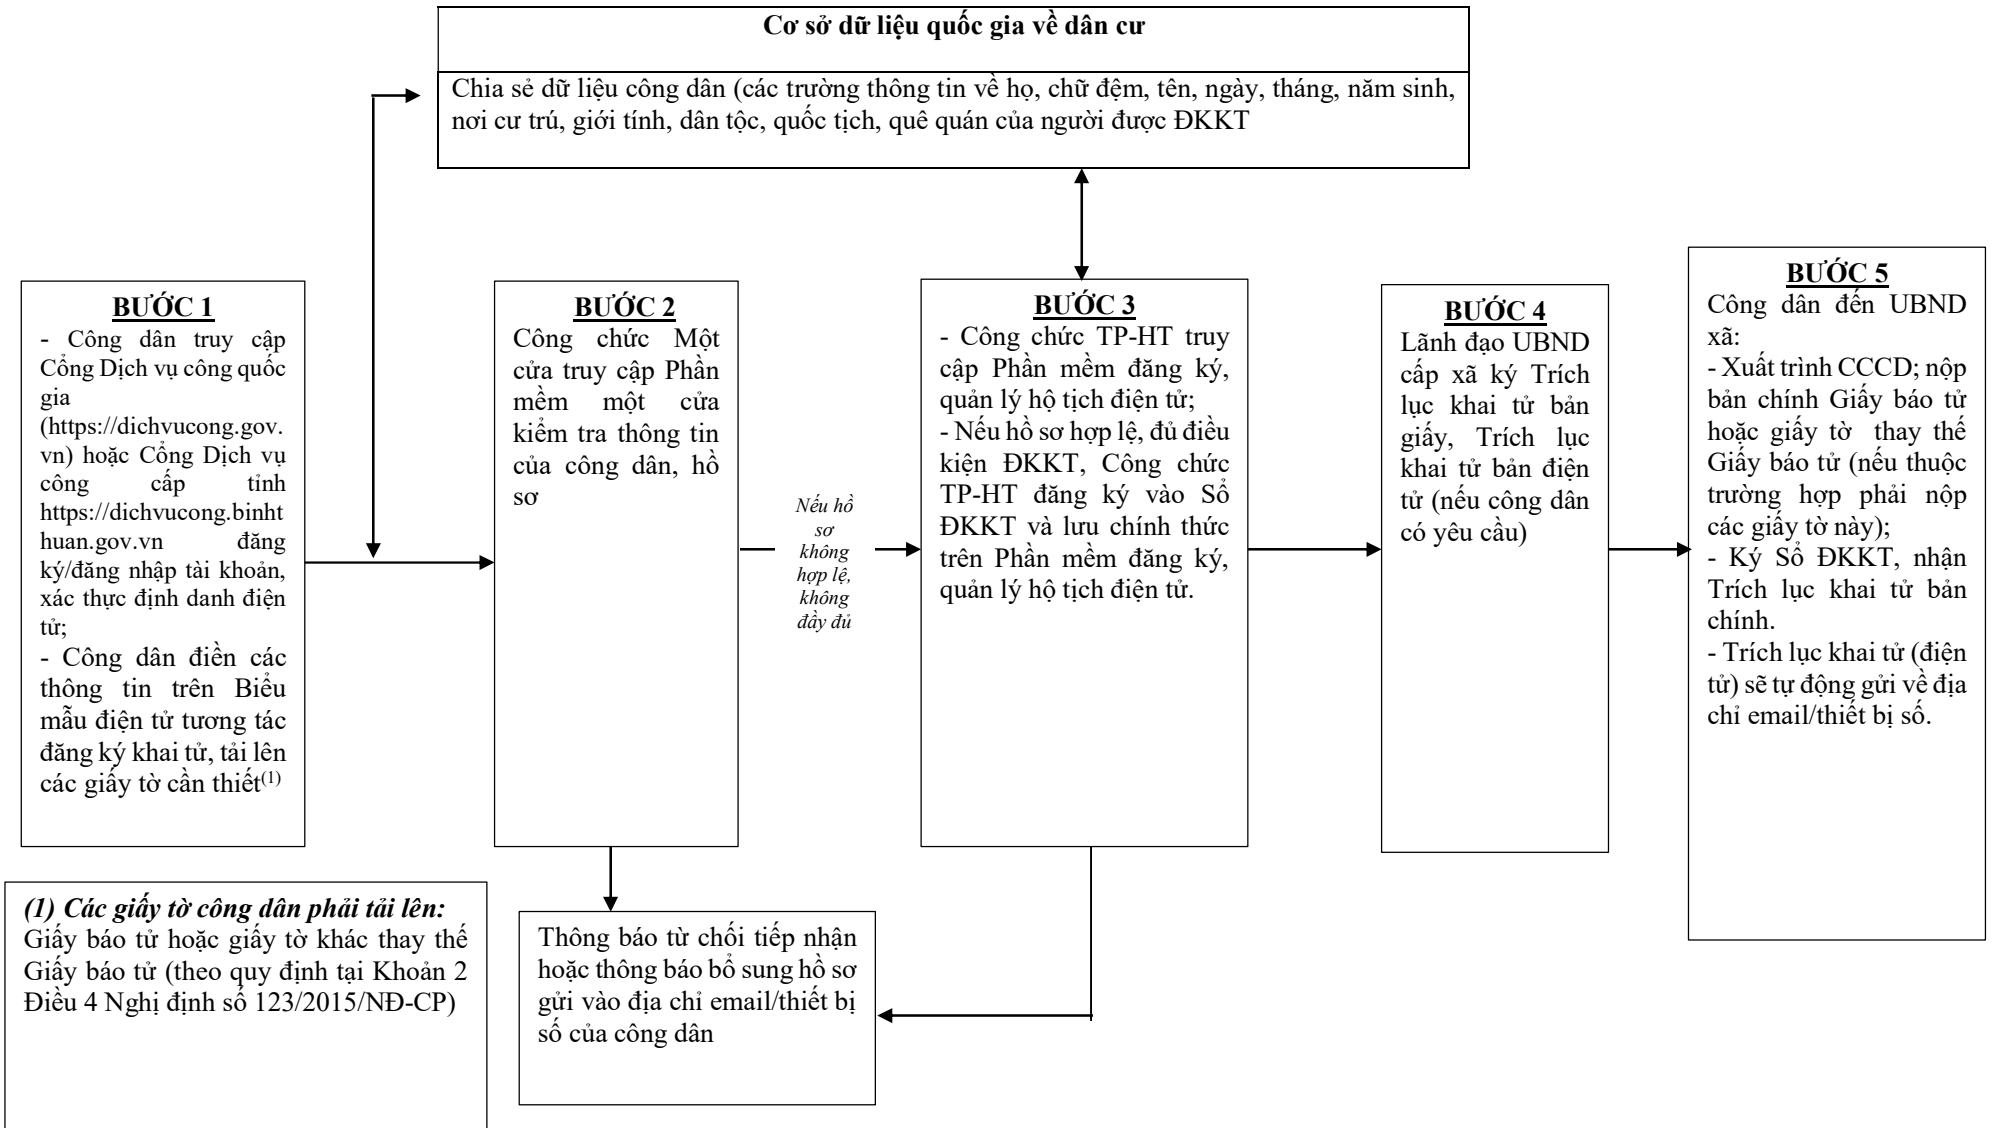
Cơ sở dữ liệu quốc gia về dân cư

Chia sẻ dữ liệu công dân (các trường thông tin về họ, chữ đệm, tên, ngày, tháng, năm sinh, nơi cư trú, giới tính, dân tộc, quốc tịch, quê quán của người được ĐKKT

BƯỚC 1
- Công dân truy cập Cổng Dịch vụ công quốc gia (https://dichvucong.gov.vn) hoặc Cổng Dịch vụ công cấp tỉnh https://dichvucong.binhthuan.gov.vn đăng ký/đăng nhập tài khoản, xác thực định danh điện tử;
- Công dân điền các thông tin trên Biểu mẫu điện tử tương tác đăng ký khai tử, tải lên các giấy tờ cần thiết$^{(1)}$

BƯỚC 2
Công chức Một cửa truy cập Phần mềm một cửa kiểm tra thông tin của công dân, hồ sơ

Nếu hồ sơ không hợp lệ, không đầy đủ

BƯỚC 3
- Công chức TP-HT truy cập Phần mềm đăng ký, quản lý hộ tịch điện tử;
- Nếu hồ sơ hợp lệ, đủ điều kiện ĐKKT, Công chức TP-HT đăng ký vào Sổ ĐKKT và lưu chính thức trên Phần mềm đăng ký, quản lý hộ tịch điện tử.

BƯỚC 4
Lãnh đạo UBND cấp xã ký Trích lục khai tử bản giấy, Trích lục khai tử bản điện tử (nếu công dân có yêu cầu)

BƯỚC 5
Công dân đến UBND xã:
- Xuất trình CCCD; nộp bản chính Giấy báo tử hoặc giấy tờ thay thế Giấy báo tử (nếu thuộc trường hợp phải nộp các giấy tờ này);
- Ký Sổ ĐKKT, nhận Trích lục khai tử bản chính.
- Trích lục khai tử (điện tử) sẽ tự động gửi về địa chỉ email/thiết bị số.

(1) Các giấy tờ công dân phải tải lên:
Giấy báo tử hoặc giấy tờ khác thay thế Giấy báo tử (theo quy định tại Khoản 2 Điều 4 Nghị định số 123/2015/NĐ-CP)

Thông báo từ chối tiếp nhận hoặc thông báo bổ sung hồ sơ gửi vào địa chỉ email/thiết bị số của công dân